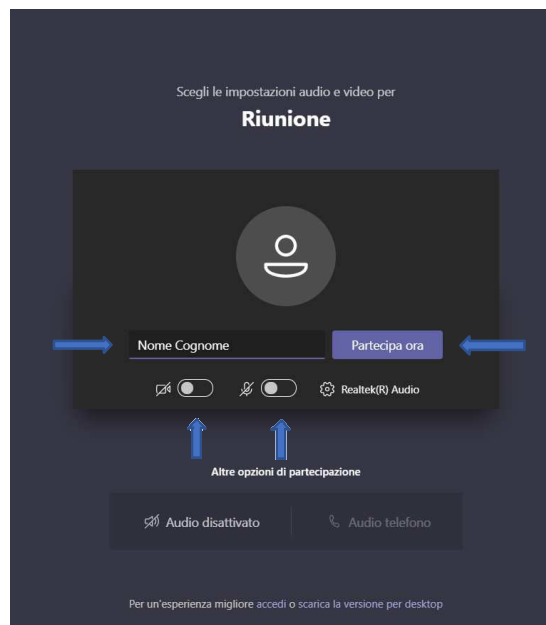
Scegli le impostazioni audio e video per

Riunione

Nome Cognome

Partecipa ora

Realtek(R) Audio

Altre opzioni di partecipazione

Audio disattivato

Audio telefono

Per un'esperienza migliore accedi o scarica la versione per desktop